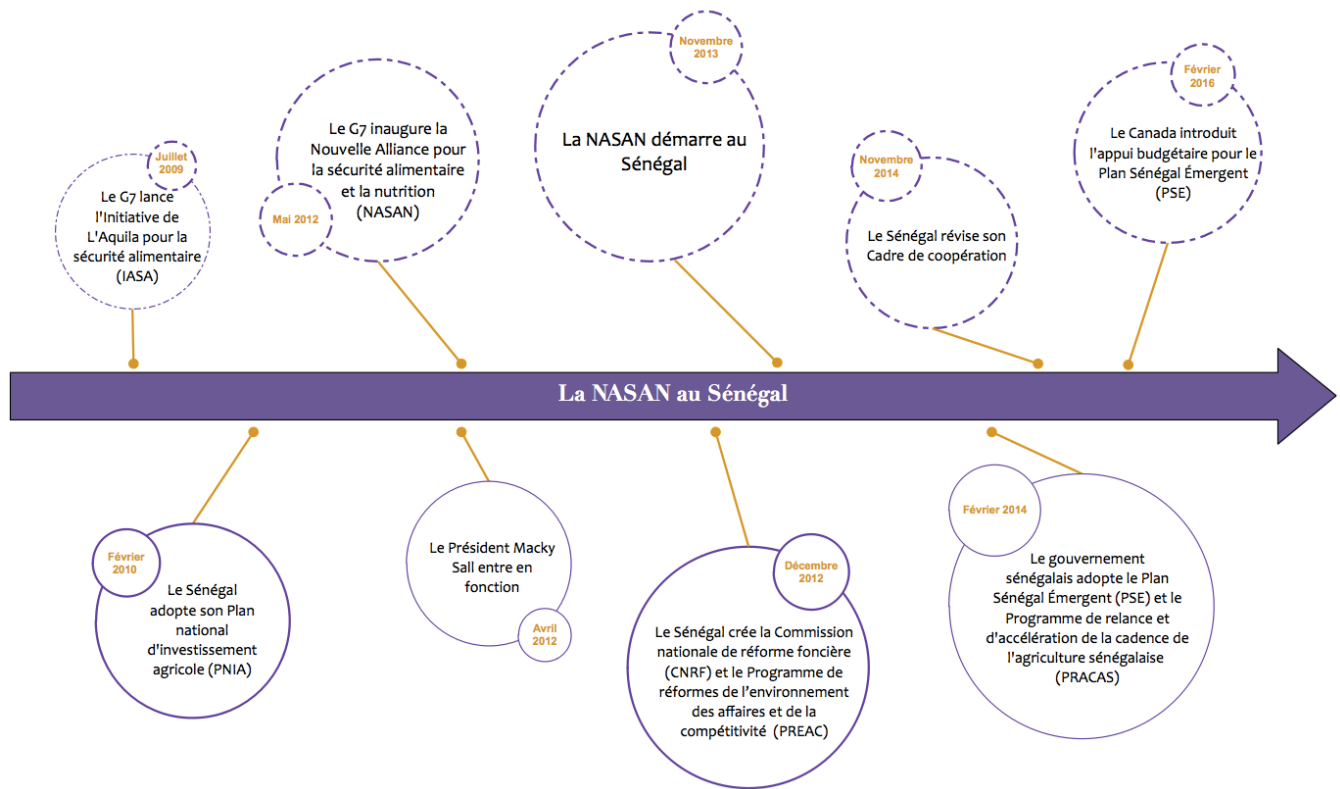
Juillet 2009

Le G7 lance l'Initiative de L'Aquila pour la sécurité alimentaire (IASA)

Mai 2012

Le G7 inaugure la Nouvelle Alliance pour la sécurité alimentaire et la nutrition (NASAN)

Novembre 2013

La NASAN démarre au Sénégal

Novembre 2014

Le Sénégal révise son Cadre de coopération

Février 2016

Le Canada introduit l'appui budgétaire pour le Plan Sénégal Émergent (PSE)

La NASAN au Sénégal

Février 2010

Le Sénégal adopte son Plan national d'investissement agricole (PNIA)

Le Président Macky Sall entre en fonction

Avril 2012

Décembre 2012

Le Sénégal crée la Commission nationale de réforme foncière (CNRF) et le Programme de réformes de l'environnement des affaires et de la compétitivité (PREAC)

Février 2014

Le gouvernement sénégalais adopte le Plan Sénégal Émergent (PSE) et le Programme de relance et d'accélération de la cadence de l'agriculture sénégalaise (PRACAS)